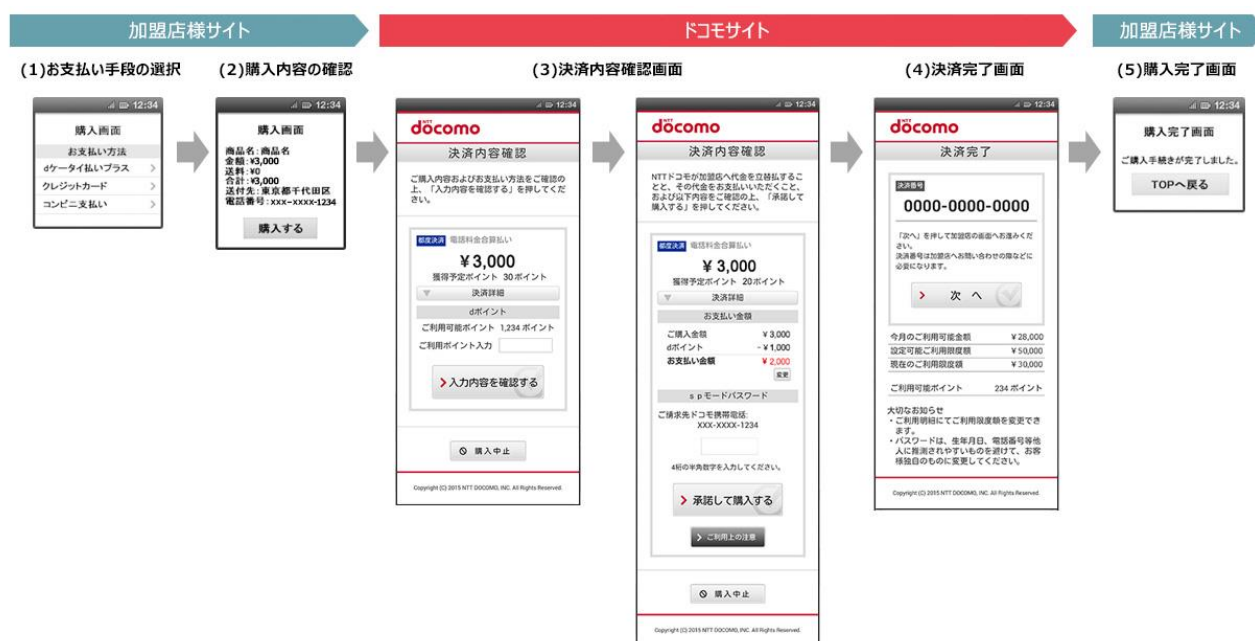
加盟店様サイト

ドコモサイト

加盟店様サイト

(1)お支払い手段の選択

12:34

購入画面

お支払い方法

dケータイ払いプラス

クレジットカード

コンビニ支払い

(2)購入内容の確認

12:34

購入画面

商品名：商品名
金額：¥3,000
送料：¥0
合計：¥3,000
送付先：東京都千代田区
電話番号：XXX-XXXX-1234

購入する

(3)決済内容確認画面

12:34

NTT docomo

決済内容確認

ご購入内容およびお支払い方法をご確認の上、「入力内容を確認する」を押してください。

都度決済 電話料金合算払い

¥3,000

獲得予定ポイント 30ポイント

決済詳細

dポイント

ご利用可能ポイント 1,234ポイント

ご利用ポイント入力

入力内容を確認する

購入中止

Copyright (C) 2015 NTT DOCOMO, INC. All Rights Reserved.

12:34

NTT docomo

決済内容確認

NTTドコモが加盟店へ代金を立替払いすること、その代金をお支払いいただくこと、および以下内容をご確認の上、「承諾して購入する」を押してください。

都度決済 電話料金合算払い

¥3,000

獲得予定ポイント 20ポイント

決済詳細

お支払い金額

ご購入金額 ¥3,000
dポイント -¥1,000
お支払い金額 ¥2,000

変更

spモードパスワード

ご請求先ドコモ携帯電話：
XXX-XXXX-1234

4桁の半角数字を入力してください。

承諾して購入する

ご利用上の注意

購入中止

Copyright (C) 2015 NTT DOCOMO, INC. All Rights Reserved.

(4)決済完了画面

12:34

NTT docomo

決済完了

決済番号

0000-0000-0000

「次へ」を押して加盟店の画面へお進みください。
決済番号は加盟店へお問い合わせの際などに必要になります。

次へ

今月のご利用可能金額 ¥28,000
設定可能ご利用限度額 ¥50,000
現在のご利用限度額 ¥30,000

ご利用可能ポイント 234ポイント

大切なお知らせ
・ご利用明細にてご利用限度額を変更できます。
・パスワードは、生年月日、電話番号等他人に推測されやすいものを避けて、お客様独自のものに変更してください。

Copyright (C) 2015 NTT DOCOMO, INC. All Rights Reserved.

(5)購入完了画面

12:34

購入完了画面

ご購入手続きが完了しました。

TOPへ戻る